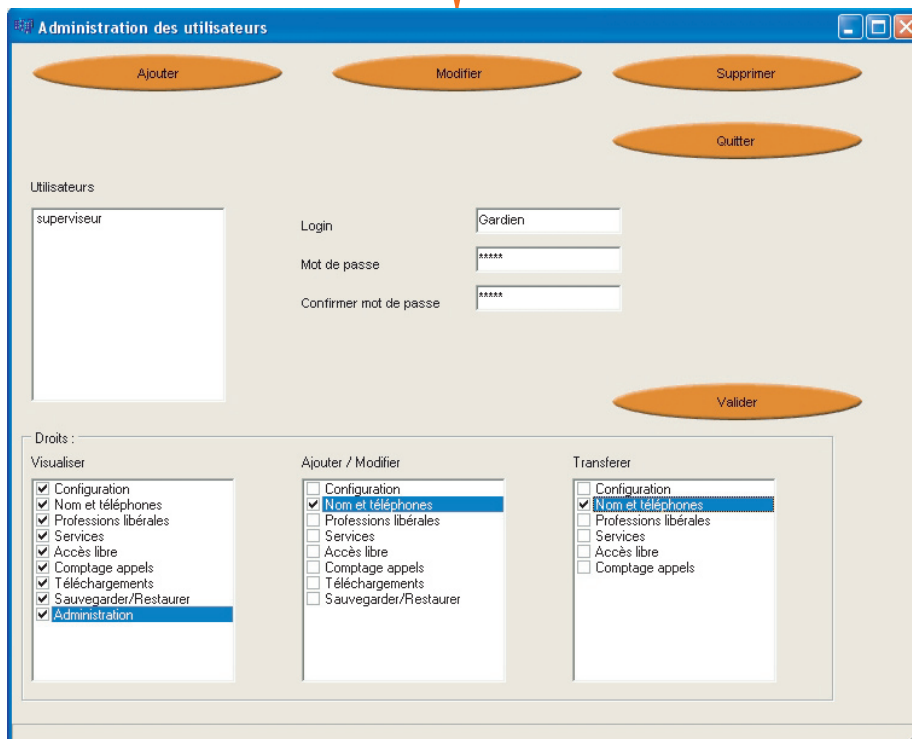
Administration des utilisateurs

Ajouter

Modifier

Supprimer

Quitter

Utilisateurs

superviseur

Login
Gardien

Mot de passe
*****

Confirmer mot de passe
*****

Valider

Droits :

Visualiser
☑ Configuration
☑ Nom et téléphones
☑ Professions libérales
☑ Services
☑ Accès libre
☑ Comptage appels
☑ Téléchargements
☑ Sauvegarder/Restaurer
☑ Administration

Ajouter / Modifier
☐ Configuration
☑ Nom et téléphones
☐ Professions libérales
☐ Services
☐ Accès libre
☐ Comptage appels
☐ Téléchargements
☐ Sauvegarder/Restaurer

Transferer
☐ Configuration
☑ Nom et téléphones
☐ Professions libérales
☐ Services
☐ Accès libre
☐ Comptage appels